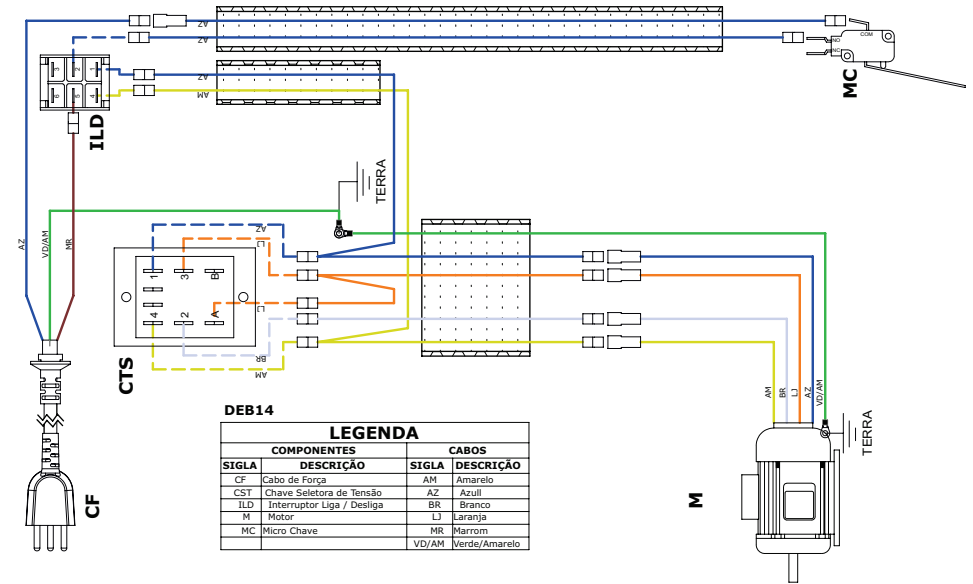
AZ
AZ
COM
NO
NC
MC
AZ
AM
ILD
TERRA
AZ
VD/AM
MR
AZ
LJ
1
3
B
4
2
A
LJ
BR
AM
CTS
AM
BR
LJ
AZ
VD/AM
TERRA
DEB14

| LEGENDA | | | |
|---|---|---|---|
| COMPONENTES | | CABOS | |
| SIGLA | DESCRIÇÃO | SIGLA | DESCRIÇÃO |
| CF | Cabo de Força | AM | Amarelo |
| CST | Chave Seletora de Tensão | AZ | Azull |
| ILD | Interruptor Liga / Desliga | BR | Branco |
| M | Motor | LJ | Laranja |
| MC | Micro Chave | MR | Marrom |
| | | VD/AM | Verde/Amarelo |

CF
M